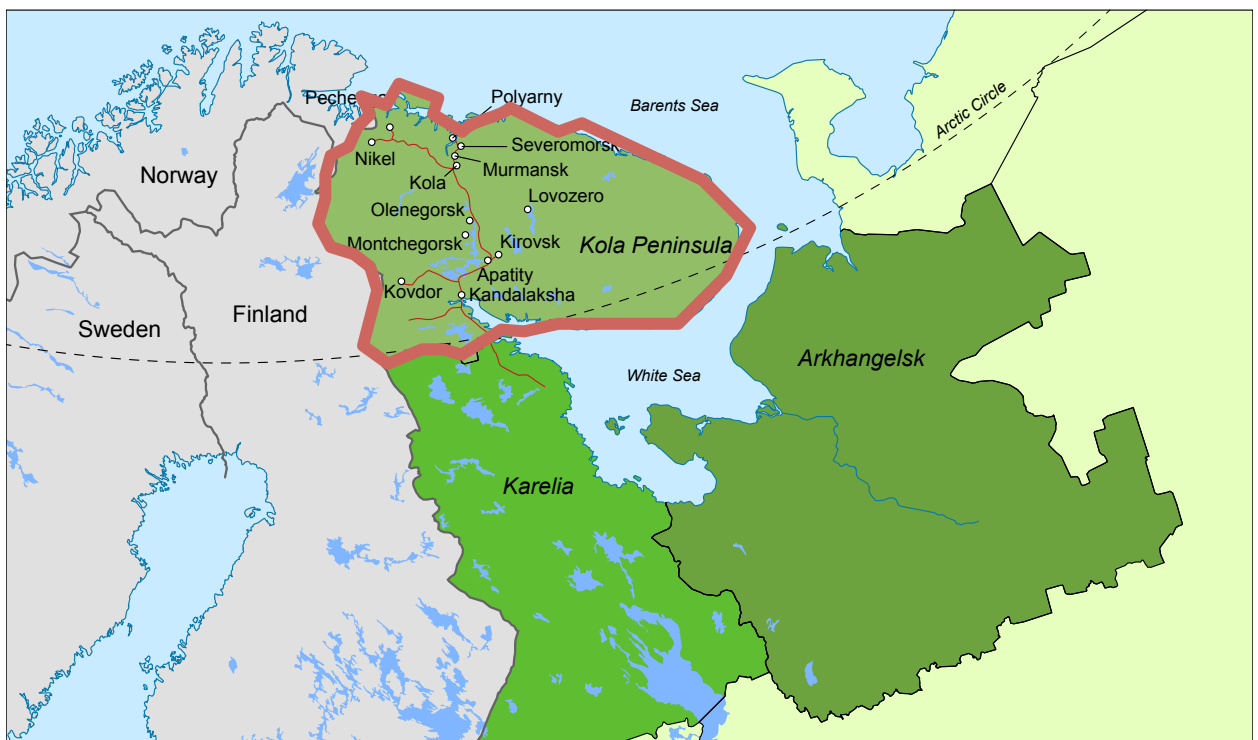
Pechenga
Polyarny
Barents Sea
Arctic Circle
Severomorsk
Nikel
Murmansk
Norway
Kola
Lovozero
Olenegorsk
Montchegorsk
Kirovsk
Kola Peninsula
Apatity
Kovdor
Kandalaksha
Sweden
Finland
White Sea
Arkhangelsk
Karelia